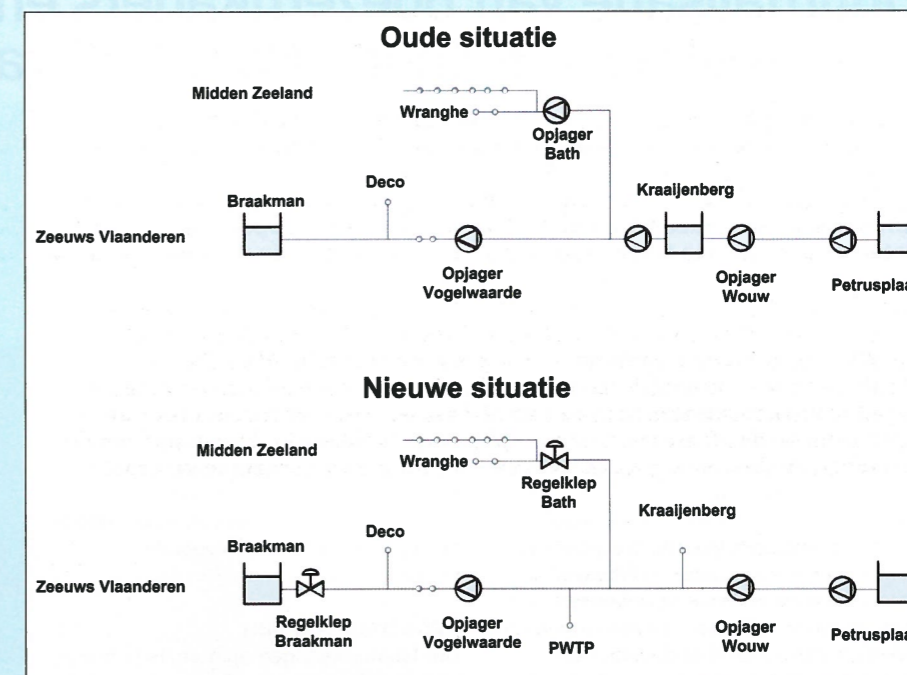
Oude situatie

Midden Zeeland

Wranghe

Opjager Bath

Deco

Braakman

Kraaijenberg

Zeeuws Vlaanderen

Opjager Vogelwaarde

Opjager Wouw

Petruspla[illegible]

Nieuwe situatie

Midden Zeeland

Wranghe

Regelklep Bath

Kraaijenberg

Deco

Braakman

Zeeuws Vlaanderen

Regelklep Braakman

Opjager Vogelwaarde

PWTP

Opjager Wouw

Petruspla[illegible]